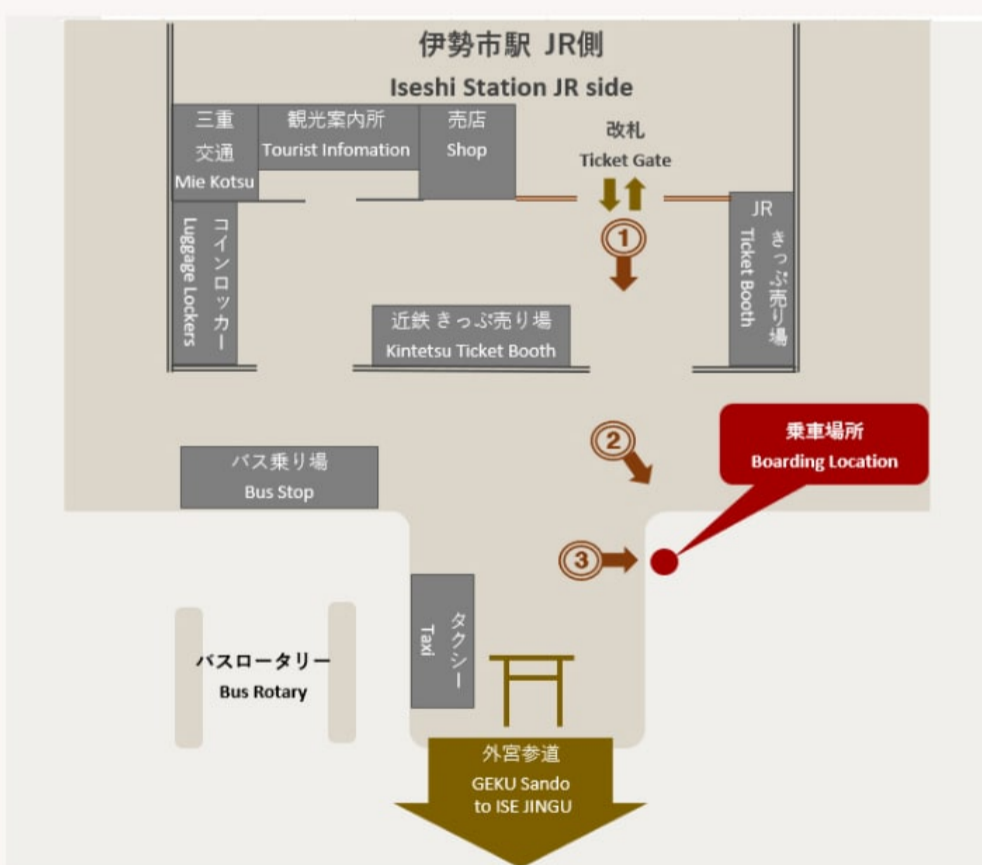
伊勢市駅 JR側
Iseshi Station JR side

三重交通
Mie Kotsu

観光案内所
Tourist Infomation

売店
Shop

改札
Ticket Gate

①

JR きっぷ売り場
Ticket Booth

コインロッカー
Luggage Lockers

近鉄 きっぷ売り場
Kintetsu Ticket Booth

②

乗車場所
Boarding Location

バス乗り場
Bus Stop

③

タクシー
Taxi

バスロータリー
Bus Rotary

外宮参道
GEKU Sando
to ISE JINGU